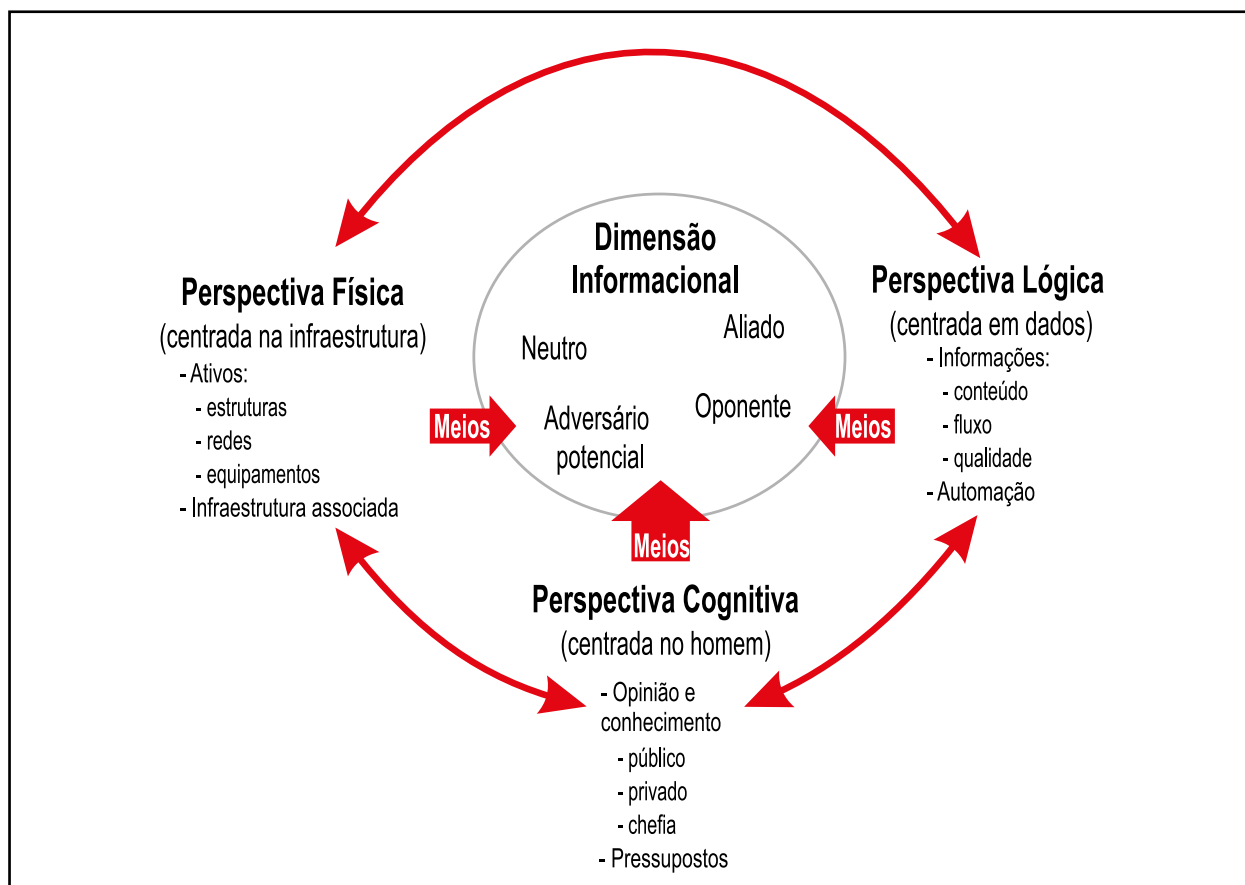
Dimensão Informacional

Neutro

Aliado

Adversário potencial

Oponente

Meios

Meios

Meios

Perspectiva Física
(centrada na infraestrutura)
- Ativos:
- estruturas
- redes
- equipamentos
- Infraestrutura associada

Perspectiva Lógica
(centrada em dados)
- Informações:
- conteúdo
- fluxo
- qualidade
- Automação

Perspectiva Cognitiva
(centrada no homem)
- Opinião e conhecimento
- público
- privado
- chefia
- Pressupostos